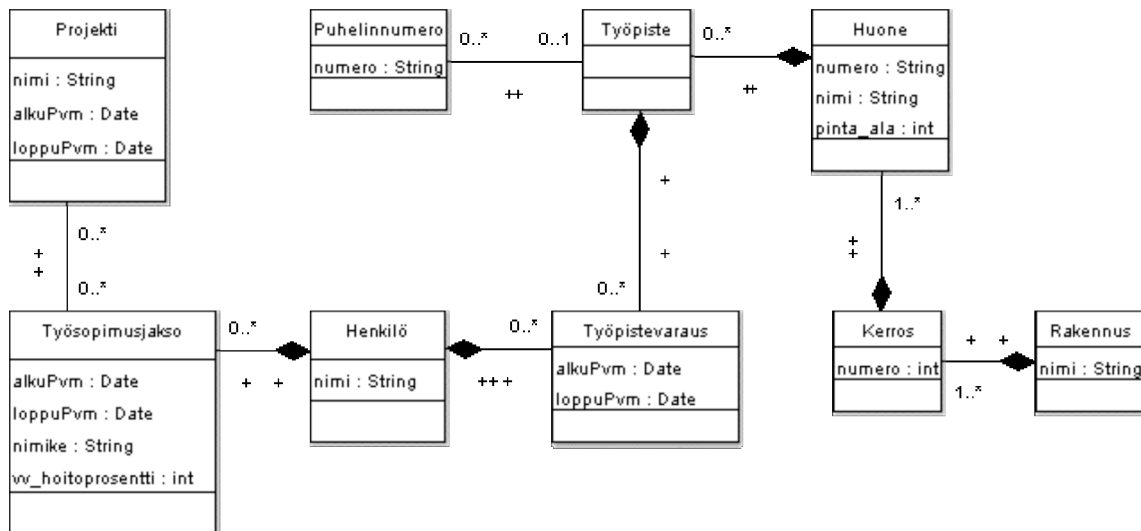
Projekti
nimi : String
alkuPvm : Date
loppuPvm : Date

Puhelinnumero
numero : String

0..*
0..1
++

Työpiste

0..*
++

Huone
numero : String
nimi : String
pinta_ala : int

+
+

1..*
+
+

0..*
+
+
0..*

0..*

Työsopimusjakso
alkuPvm : Date
loppuPvm : Date
nimike : String
vv_hoitoprosentti : int

0..*
+ +

Henkilö
nimi : String

0..*
+++

Työpistevaraus
alkuPvm : Date
loppuPvm : Date

Kerros
numero : int

+ +
1..*

Rakennus
nimi : String